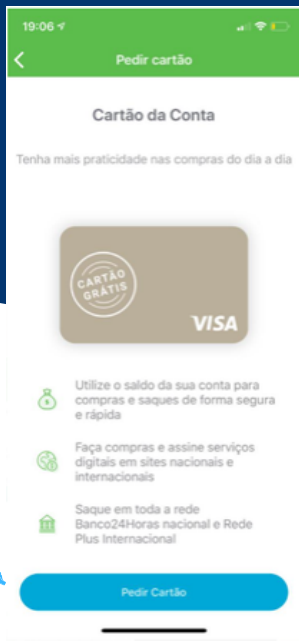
19:06

Pedir cartão

Cartão da Conta

Tenha mais praticidade nas compras do dia a dia

CARTÃO GRÁTIS

VISA

Utilize o saldo da sua conta para compras e saques de forma segura e rápida

Faça compras e assine serviços digitais em sites nacionais e internacionais

Saque em toda a rede Banco24Horas nacional e Rede Plus Internacional

Pedir Cartão